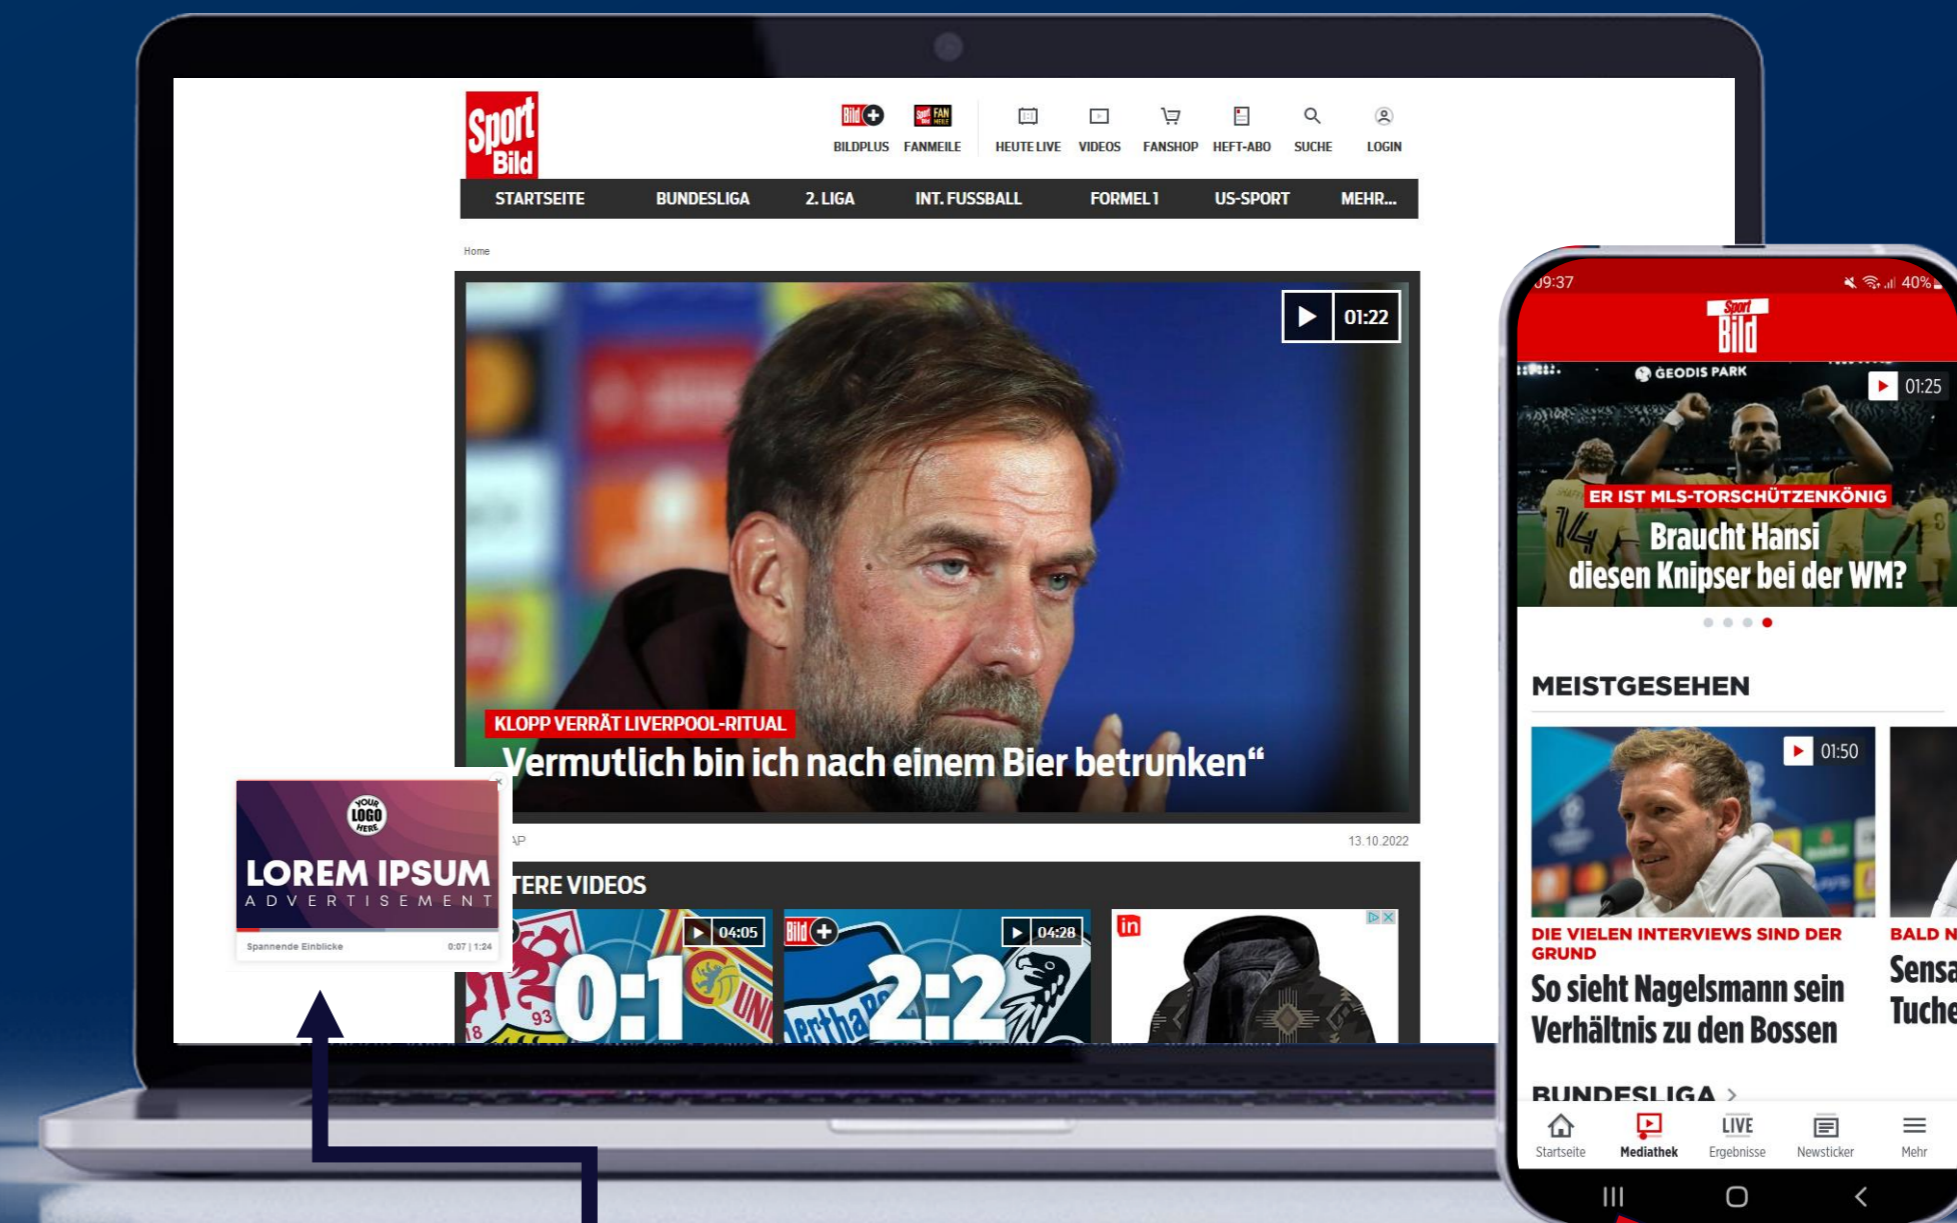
Sport Bild

BILDPLUS FANMEILE HEUTE LIVE VIDEOS FANSHOP HEFT-ABO SUCHE LOGIN

STARTSEITE BUNDESLIGA 2. LIGA INT. FUSSBALL FORMEL 1 US-SPORT MEHR...

Home

01:22

KLOPP VERRÄT LIVERPOOL-RITUAL
Vermutlich bin ich nach einem Bier betrunken“

AP 13.10.2022

TERE VIDEOS

04:05 0:1
Bild 04:28 2:2

YOUR LOGO HERE
LOREM IPSUM
ADVERTISEMENT
Spannende Einblicke 0:07 | 1:24

09:37 40%

Sport Bild

GEODIS PARK 01:25
ER IST MLS-TORSCHÜTZENKÖNIG
Braucht Hansi diesen Knipser bei der WM?

MEISTGESEHEN

01:50
DIE VIELEN INTERVIEWS SIND DER GRUND
So sieht Nagelsmann sein Verhältnis zu den Bossen

BALD N
Sensa
Tuche

BUNDESLIGA >

Startseite Mediathek LIVE Ergebnisse Newsticker Mehr